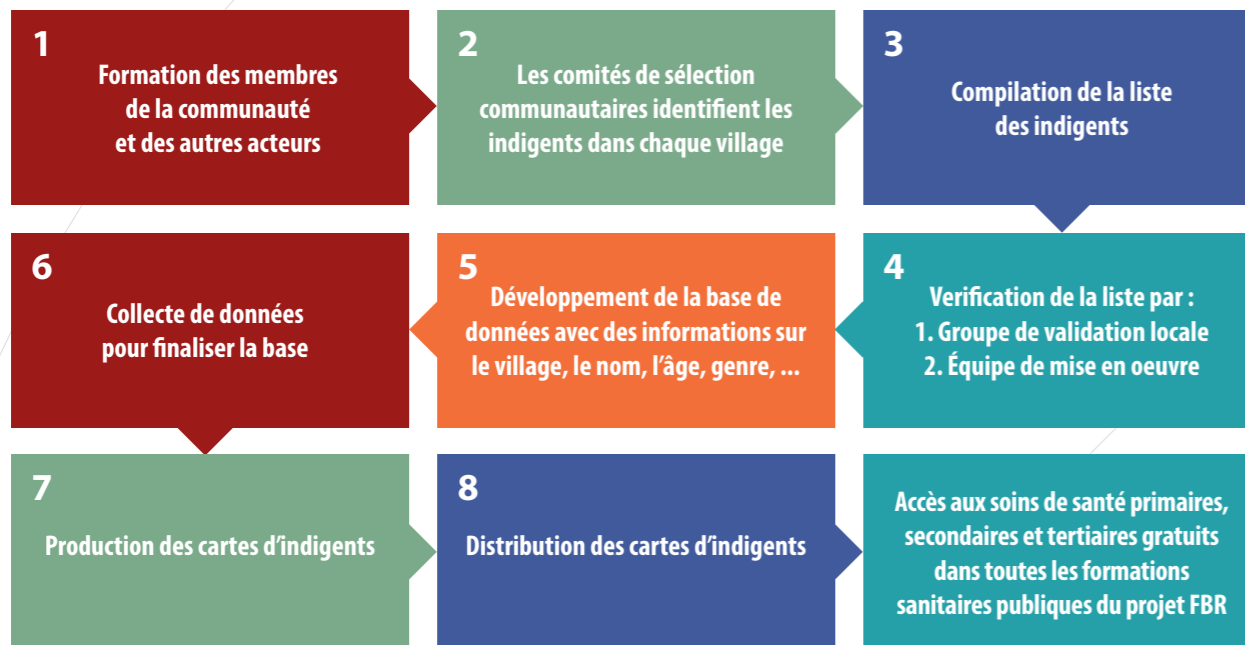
1
Formation des membres de la communauté et des autres acteurs

2
Les comités de sélection communautaires identifient les indigents dans chaque village

3
Compilation de la liste des indigents

4
Verification de la liste par :
1. Groupe de validation locale
2. Équipe de mise en oeuvre

5
Développement de la base de données avec des informations sur le village, le nom, l'âge, genre, ...

6
Collecte de données pour finaliser la base

7
Production des cartes d'indigents

8
Distribution des cartes d'indigents

Accès aux soins de santé primaires, secondaires et tertiaires gratuits dans toutes les formations sanitaires publiques du projet FBR